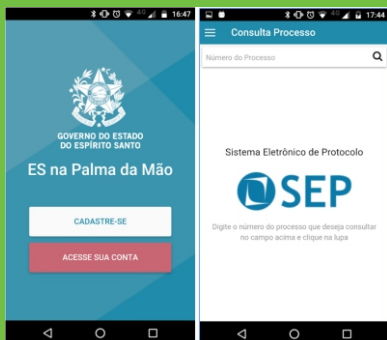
16:47

GOVERNO DO ESTADO
DO ESPÍRITO SANTO

ES na Palma da Mão

CADASTRE-SE

ACESSE SUA CONTA

17:44

Consulta Processo

Número do Processo

Sistema Eletrônico de Protocolo

SEP

Digite o número do processo que deseja consultar no campo acima e clique na lupa